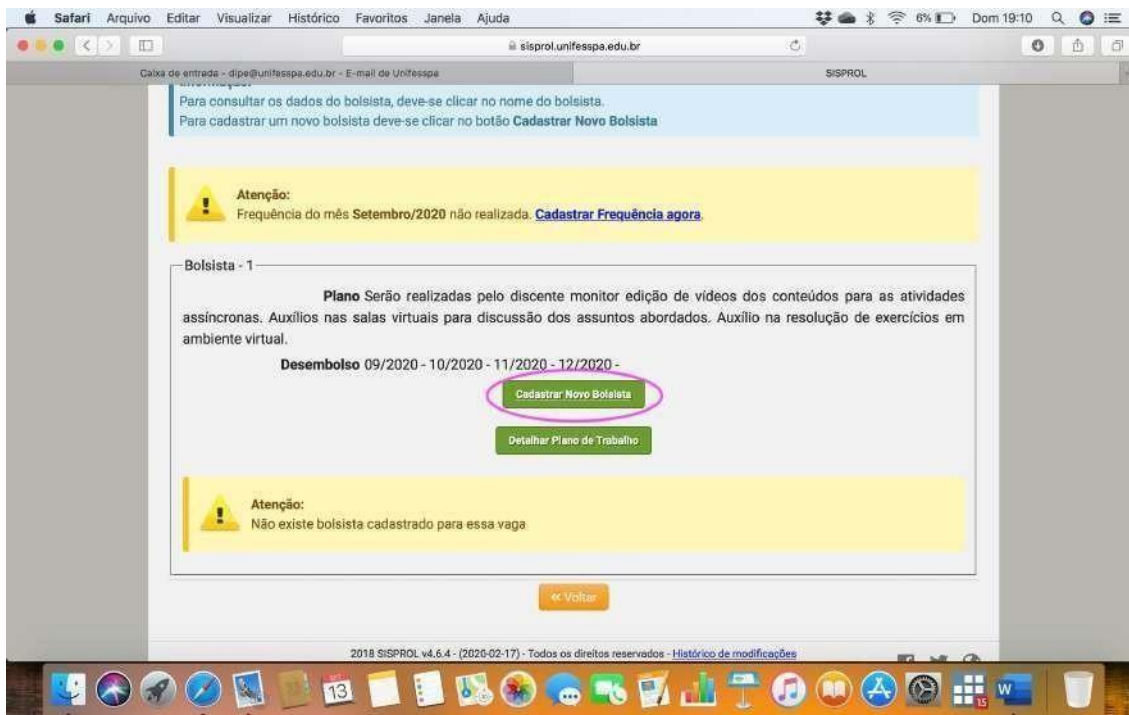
Safari Arquivo Editar Visualizar Histórico Favoritos Janela Ajuda

6% Dom 19:10

sisprol.unifesspa.edu.br

Caixa de entrada - dipe@unifesspa.edu.br - E-mail de Unifesspa

SISPROL

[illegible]

Para consultar os dados do bolsista, deve-se clicar no nome do bolsista.
Para cadastrar um novo bolsista deve-se clicar no botão **Cadastrar Novo Bolsista**

Atenção:
Frequência do mês **Setembro/2020** não realizada. Cadastrar Frequência agora.

Bolsista - 1

**Plano** Serão realizadas pelo discente monitor edição de vídeos dos conteúdos para as atividades assíncronas. Auxílios nas salas virtuais para discussão dos assuntos abordados. Auxílio na resolução de exercícios em ambiente virtual.

**Desembolso** 09/2020 - 10/2020 - 11/2020 - 12/2020 -

Cadastrar Novo Bolsista

Detalhar Plano de Trabalho

Atenção:
Não existe bolsista cadastrado para essa vaga

« Voltar

2018 SISPROL v4.6.4 - (2020-02-17) - Todos os direitos reservados - Histórico de modificações

13

15